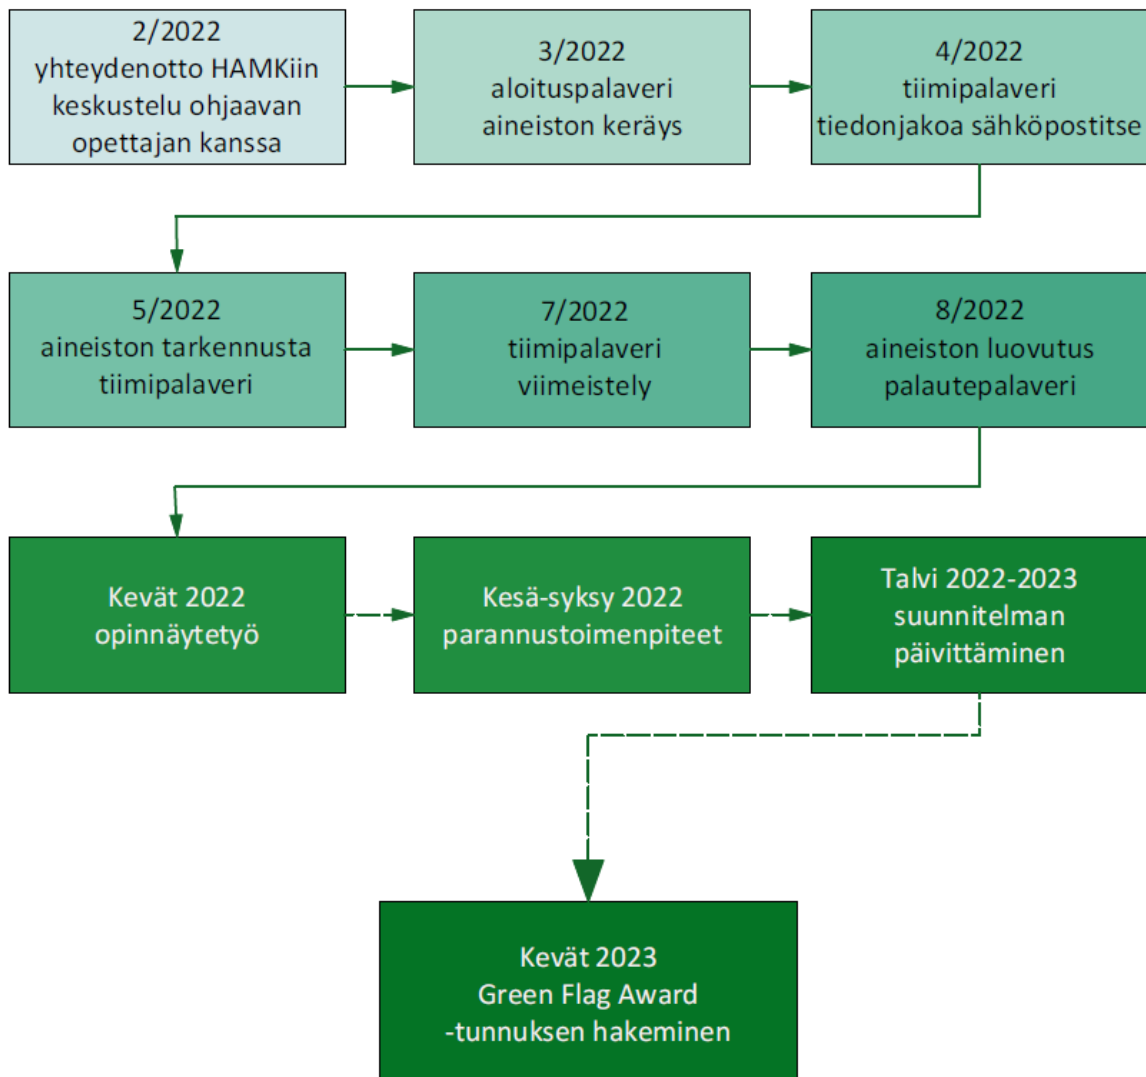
2/2022
yhteydenotto HAMKiin
keskustelu ohjaavan
opettajan kanssa

3/2022
aloituspalaveri
aineiston keräys

4/2022
tiimipalaveri
tiedonjakoa sähköpostitse

5/2022
aineiston tarkennusta
tiimipalaveri

7/2022
tiimipalaveri
viimeistely

8/2022
aineiston luovutus
palautepalaveri

Kevät 2022
opinnäytetyö

Kesä-syksy 2022
parannustoimenpiteet

Talvi 2022-2023
suunnitelman
päivittäminen

Kevät 2023
Green Flag Award
-tunnuksen hakeminen